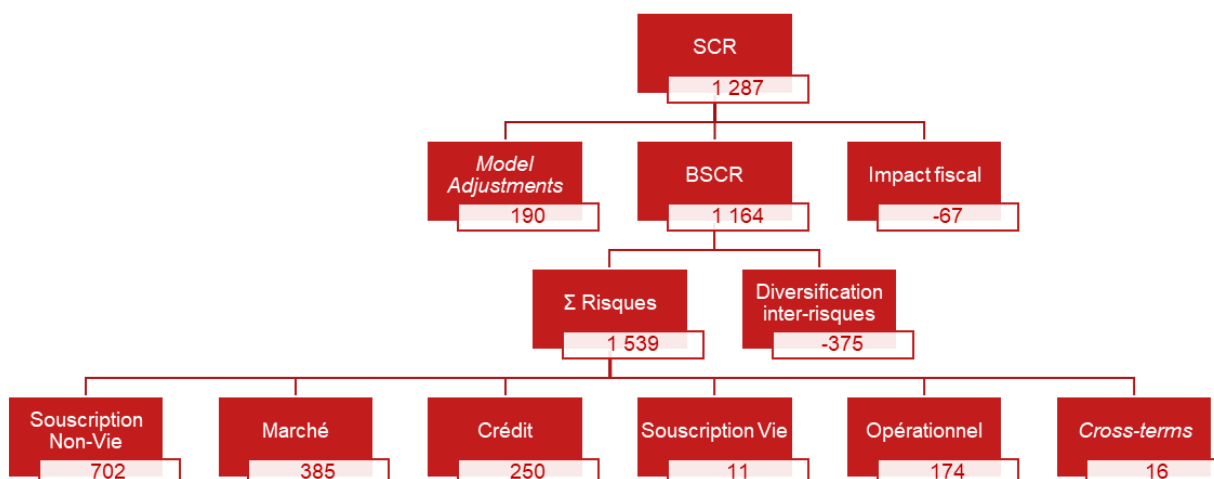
SCR
1 287

Model Adjustments
190

BSCR
1 164

Impact fiscal
-67

Σ Risques
1 539

Diversification inter-risques
-375

Souscription Non-Vie
702

Marché
385

Crédit
250

Souscription Vie
11

Opérationnel
174

Cross-terms
16